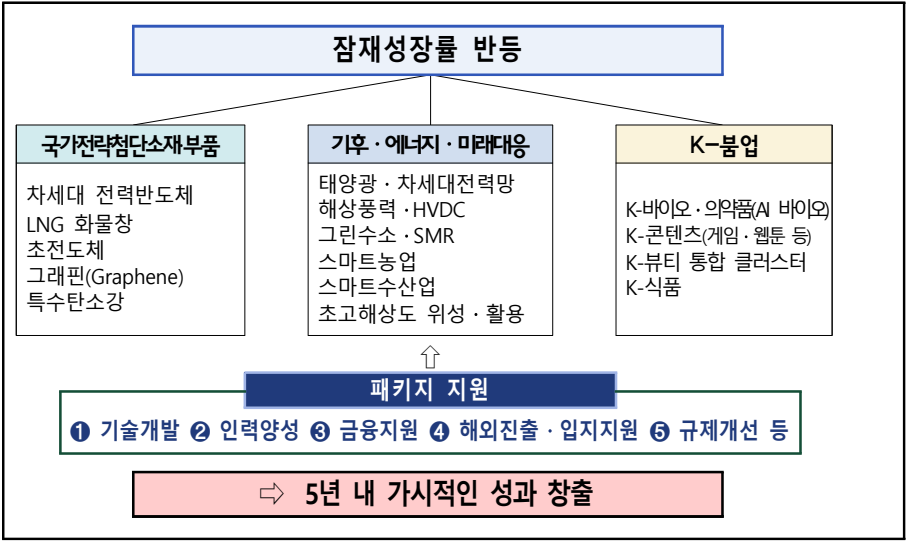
잠재성장률 반등

국가전략첨단소재·부품

차세대 전력반도체
LNG 화물창
초전도체
그래핀(Graphene)
특수탄소강

기후 · 에너지 · 미래대응

태양광 · 차세대전력망
해상풍력 · HVDC
그린수소 · SMR
스마트농업
스마트수산업
초고해상도 위성 · 활용

K-붐업

K-바이오 · 의약품(AI 바이오)
K-콘텐츠(게임 · 웹툰 등)
K-뷰티 통합 클러스터
K-식품

⇧

패키지 지원

❶ 기술개발 ❷ 인력양성 ❸ 금융지원 ❹ 해외진출 · 입지지원 ❺ 규제개선 등

⇨ 5년 내 가시적인 성과 창출